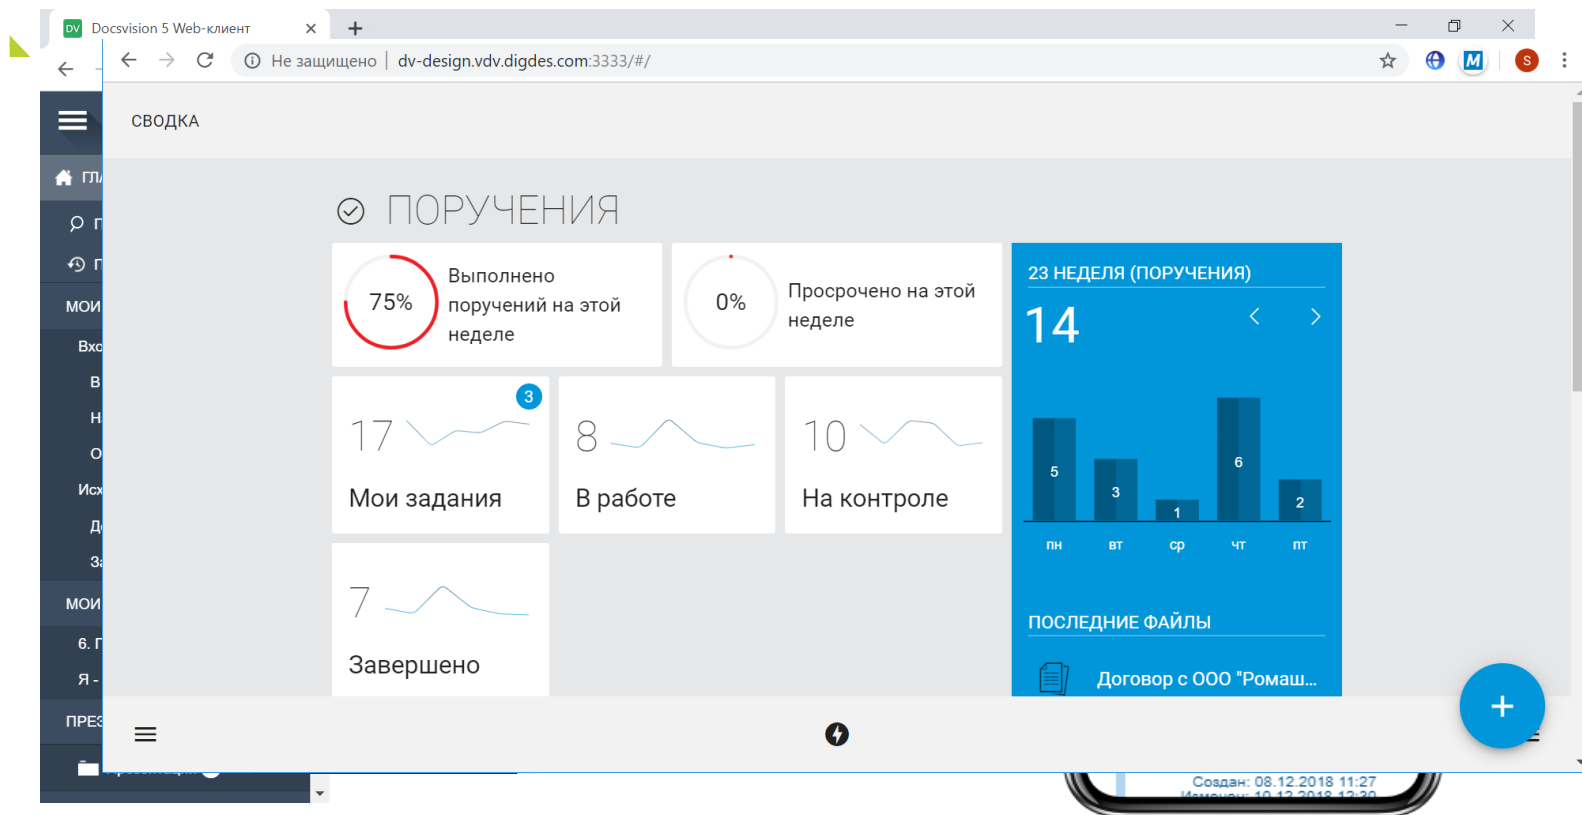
DV Docsvision 5 Web-клиент ×

Не защищено | dv-design.vdv.digdes.com:3333/#/

S

СВОДКА

ГЛ

МОИ

Вхо

В

Н

О

Исх

Д

З

МОИ

6. Г

Я -

ПРЕ

ПОРУЧЕНИЯ

75%

Выполнено поручений на этой неделе

0%

Просрочено на этой неделе

23 НЕДЕЛЯ (ПОРУЧЕНИЯ)

14

5 3 1 6 2

пн вт ср чт пт

3

17

Мои задания

8

В работе

10

На контроле

7

Завершено

ПОСЛЕДНИЕ ФАЙЛЫ

Договор с ООО "Ромаш...

+

Создан: 08.12.2018 11:27

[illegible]